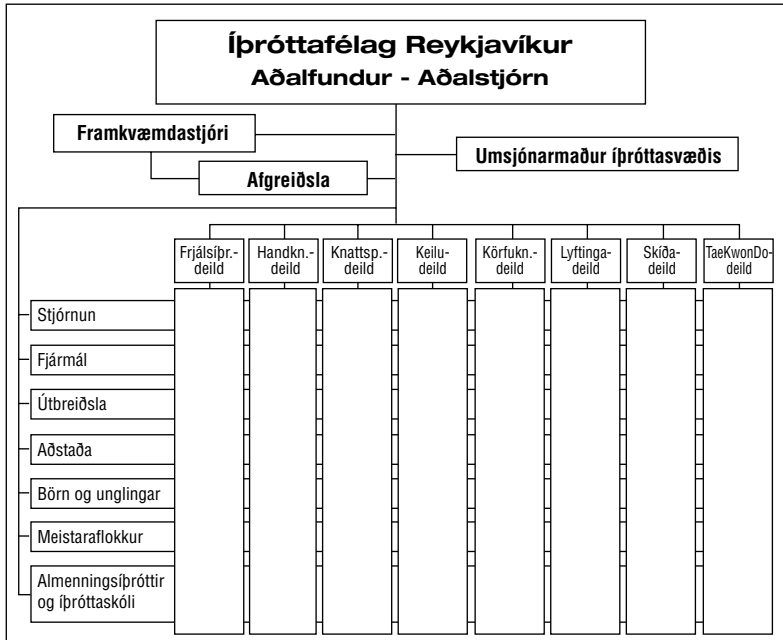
Íþróttafélag Reykjavíkur
Aðalfundur - Aðalstjórn

Framkvæmdastjóri

Umsjónarmaður íþróttasvæðis

Afgreiðsla

Frjálsíþr.-deild

Handkn.-deild

Knattsp.-deild

Keilu-deild

Körfukn.-deild

Lyftinga-deild

Skíða-deild

TaeKwonDo-deild

Stjórnun

Fjármál

Útbreiðsla

Aðstaða

Börn og unglingar

Meistaraflokkur

Almenningsíþróttir og íþróttaskóli